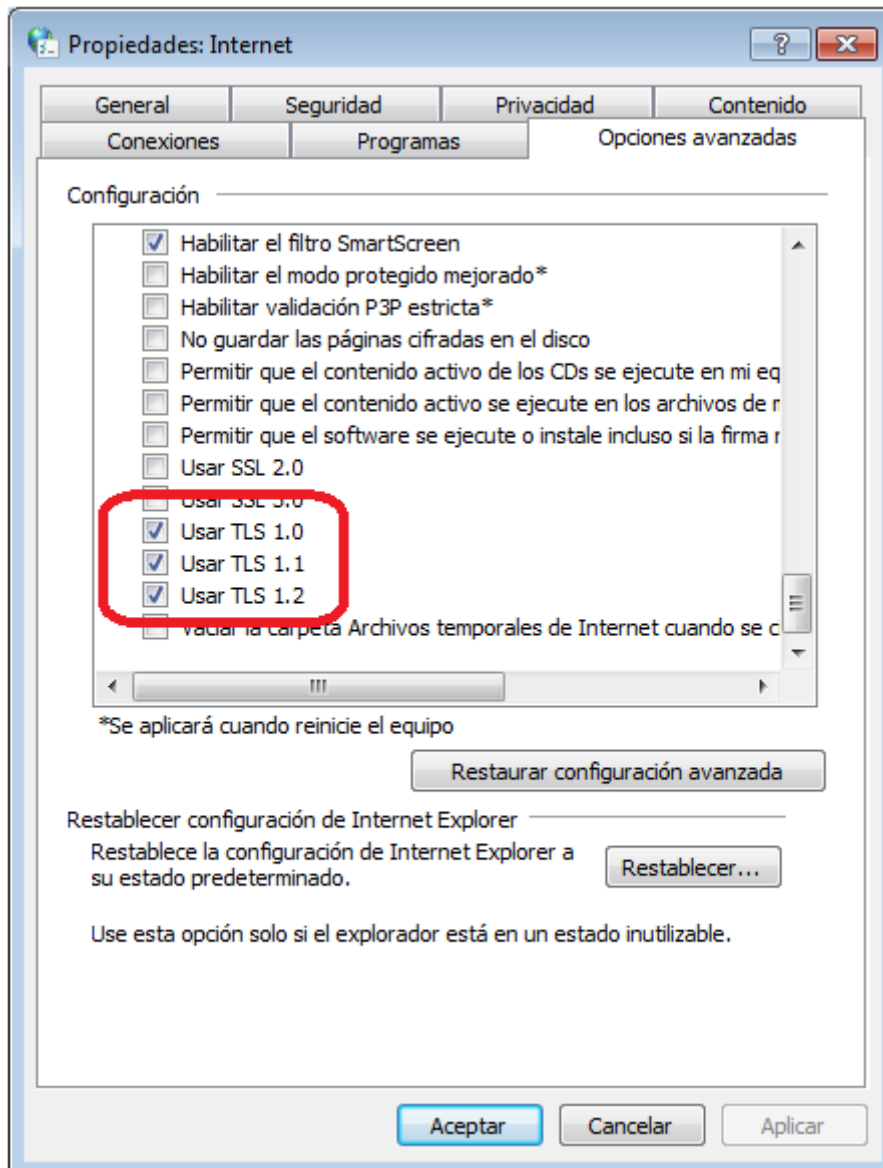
Propiedades: Internet

?

General | Seguridad | Privacidad | Contenido
Conexiones | Programas | Opciones avanzadas

Configuración

Habilitar el filtro SmartScreen
Habilitar el modo protegido mejorado*
Habilitar validación P3P estricta*
No guardar las páginas cifradas en el disco
Permitir que el contenido activo de los CDs se ejecute en mi eq
Permitir que el contenido activo se ejecute en los archivos de r
Permitir que el software se ejecute o instale incluso si la firma r
Usar SSL 2.0
Usar SSL 3.0
Usar TLS 1.0
Usar TLS 1.1
Usar TLS 1.2
Vaciar la carpeta Archivos temporales de Internet cuando se c

*Se aplicará cuando reinicie el equipo

Restaurar configuración avanzada

Restablecer configuración de Internet Explorer

Restablece la configuración de Internet Explorer a su estado predeterminado.

Restablecer...

Use esta opción solo si el explorador está en un estado inutilizable.

Aceptar | Cancelar | Aplicar